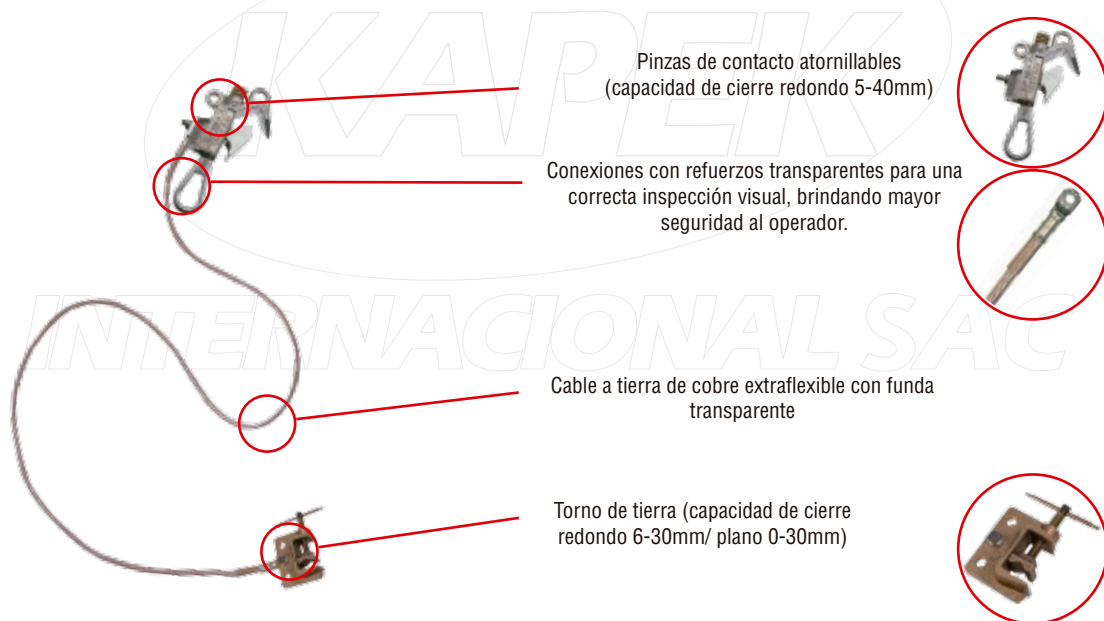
KAPEK
INTERNACIONAL SAC

Pinzas de contacto atornillables (capacidad de cierre redondo 5-40mm)

Conexiones con refuerzos transparentes para una correcta inspección visual, brindando mayor seguridad al operador.

Cable a tierra de cobre extraflexible con funda transparente

Torno de tierra (capacidad de cierre redondo 6-30mm/ plano 0-30mm)